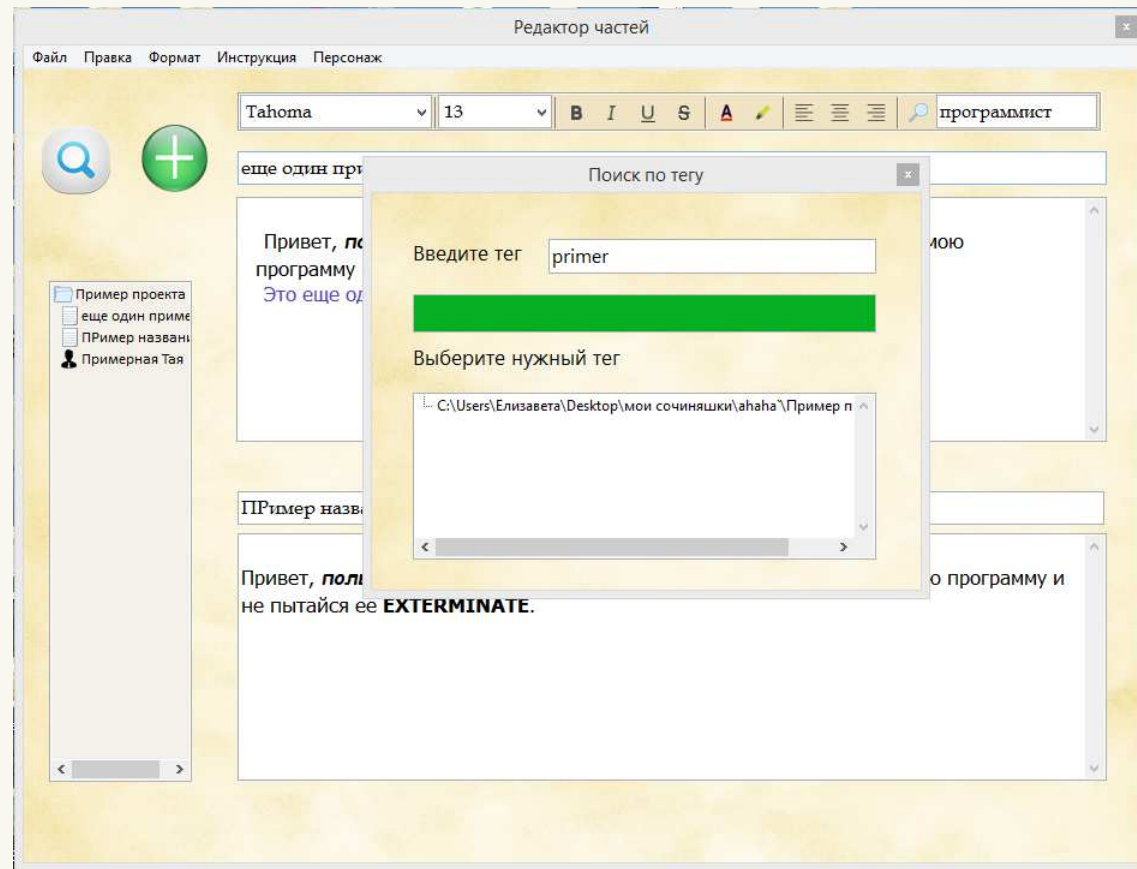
Редактор частей

Файл Правка Формат Инструкция Персонаж

Tahoma 13 B I U S A программист

еще один при

Привет, по мою программу

Это еще од

Пример проекта
еще один приме
ПРимер названи
Примерная Тая

ПРимер назв

Привет, поль о программу и не пытайся ее EXTERMINATE.

Поиск по тегу

Введите тег primer

Выберите нужный тег

C:\Users\Елизавета\Desktop\мои сочиняшки\ahaha`\Пример п